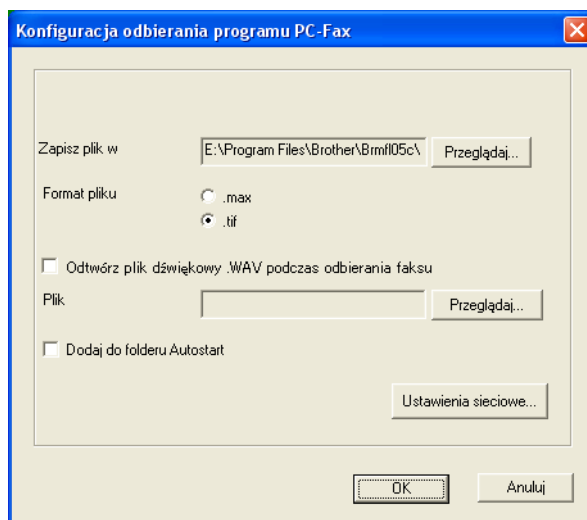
Konfiguracja odbierania programu PC-Fax

Zapisz plik w
E:\Program Files\Brother\Brmfl05c\
Przeglądaj...

Format pliku
.max
.tif

Odtwórz plik dźwiękowy .WAV podczas odbierania faksu

Plik
Przeglądaj...

Dodaj do folderu Autostart

Ustawienia sieciowe...

OK
Anuluj